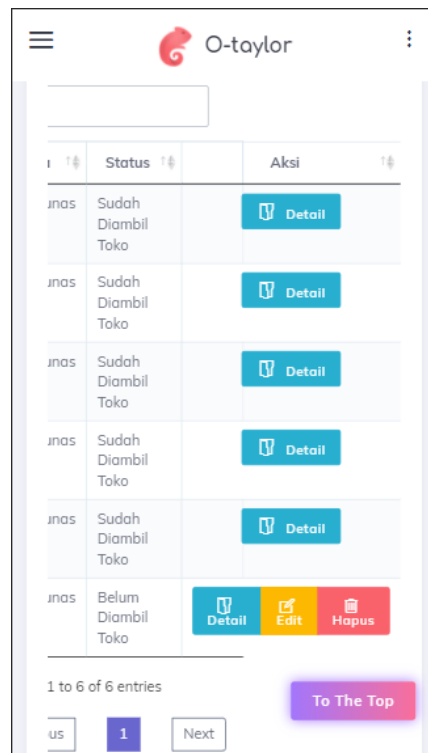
O-taylor

| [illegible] | Status | | Aksi |
|---|---|---|---|
| unas | Sudah Diambil Toko | | Detail |
| unas | Sudah Diambil Toko | | Detail |
| unas | Sudah Diambil Toko | | Detail |
| unas | Sudah Diambil Toko | | Detail |
| unas | Sudah Diambil Toko | | Detail |
| unas | Belum Diambil Toko | | Detail Edit Hapus |

1 to 6 of 6 entries

To The Top

us 1 Next